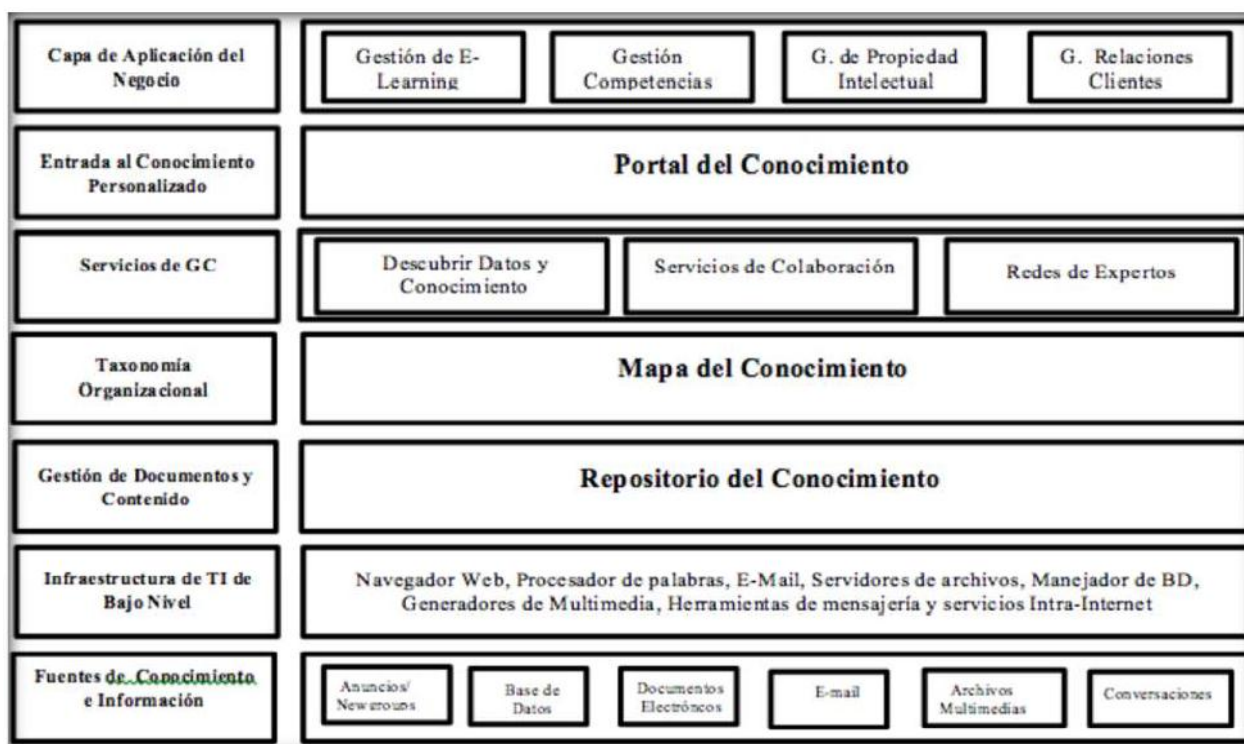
Capa de Aplicación del Negocio

Gestión de E-Learning

Gestión Competencias

G. de Propiedad Intelectual

G. Relaciones Clientes

Entrada al Conocimiento Personalizado

Portal del Conocimiento

Servicios de GC

Descubrir Datos y Conocimiento

Servicios de Colaboración

Redes de Expertos

Taxonomía Organizacional

Mapa del Conocimiento

Gestión de Documentos y Contenido

Repositorio del Conocimiento

Infraestructura de TI de Bajo Nivel

Navegador Web, Procesador de palabras, E-Mail, Servidores de archivos, Manejador de BD, Generadores de Multimedia, Herramientas de mensajería y servicios Intra-Internet

Fuentes de Conocimiento e Información

Anuncios/ Newgroups

Base de Datos

Documentos Electrónicos

E-mail

Archivos Multimedias

Conversaciones